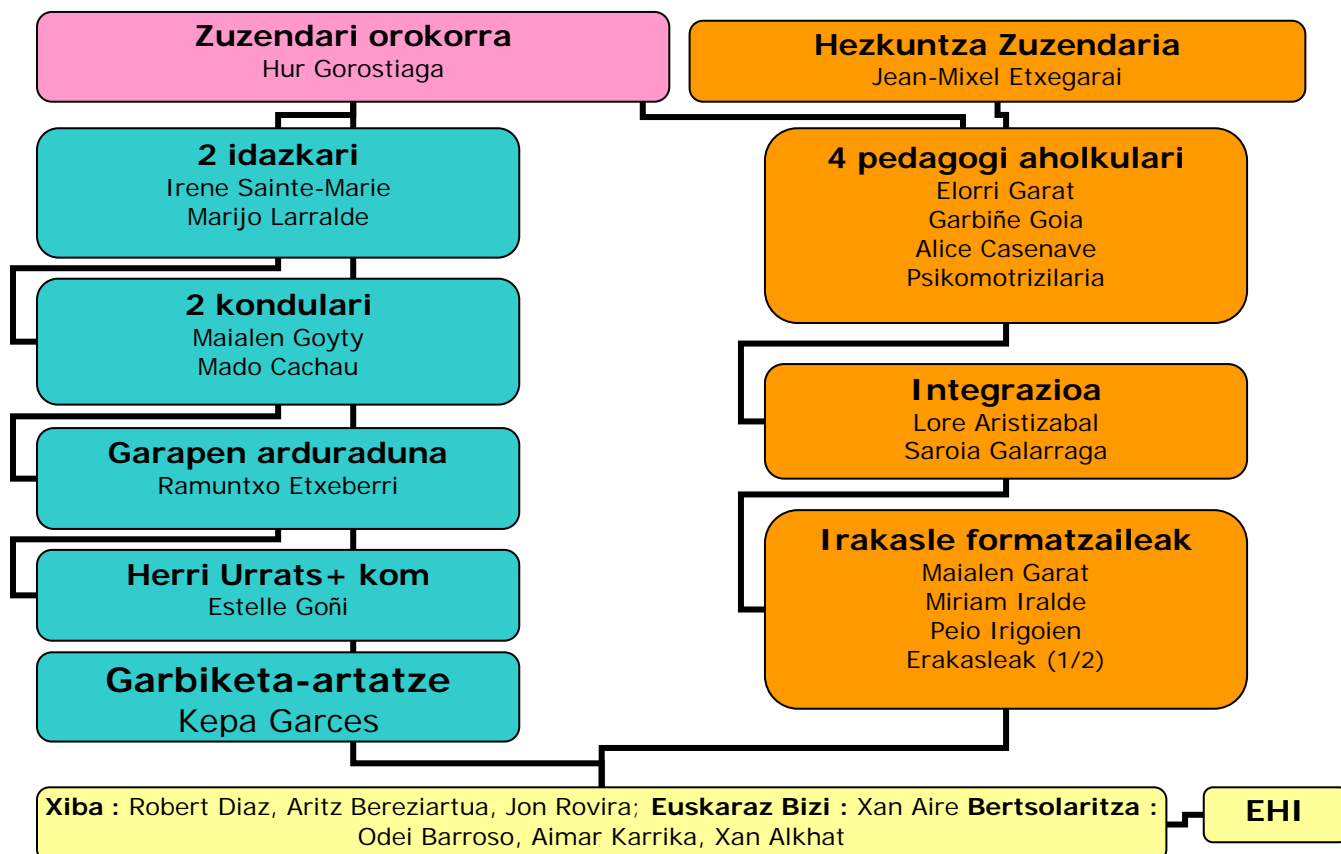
Zuzendari orokorra
Hur Gorostiaga

Hezkuntza Zuzendaria
Jean-Mixel Etxegarai

2 idazkari
Irene Sainte-Marie
Marijo Larralde

4 pedagogi aholkulari
Elorri Garat
Garbiñe Goia
Alice Casenave
Psikomotrizilaria

2 kondulari
Maialen Goyty
Mado Cachau

Integrazioa
Lore Aristizabal
Saroia Galarraga

Garapen arduraduna
Ramuntxo Etxeberri

Irakasle formatzaileak
Maialen Garat
Miriam Iralde
Peio Irigoien
Erakasleak (1/2)

Herri Urrats+ kom
Estelle Goñi

Garbiketa-artatze
Kepa Garces

Xiba : Robert Diaz, Aritz Bereziartua, Jon Rovira; Euskaraz Bizi : Xan Aire Bertsolaritza : Odei Barroso, Aimar Karrika, Xan Alkhat

EHI